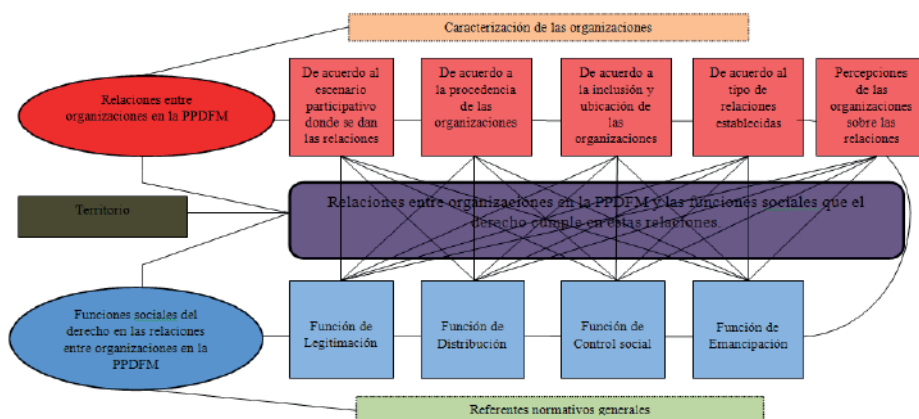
Caracterización de las organizaciones

Relaciones entre organizaciones en la PPDFM

De acuerdo al escenario participativo donde se dan las relaciones

De acuerdo a la procedencia de las organizaciones

De acuerdo a la inclusión y ubicación de las organizaciones

De acuerdo al tipo de relaciones establecidas

Percepciones de las organizaciones sobre las relaciones

Territorio

Relaciones entre organizaciones en la PPDFM y las funciones sociales que el derecho cumple en estas relaciones

Funciones sociales del derecho en las relaciones entre organizaciones en la PPDFM

Función de Legitimación

Función de Distribución

Función de Control social

Función de Emancipación

Referentes normativos generales